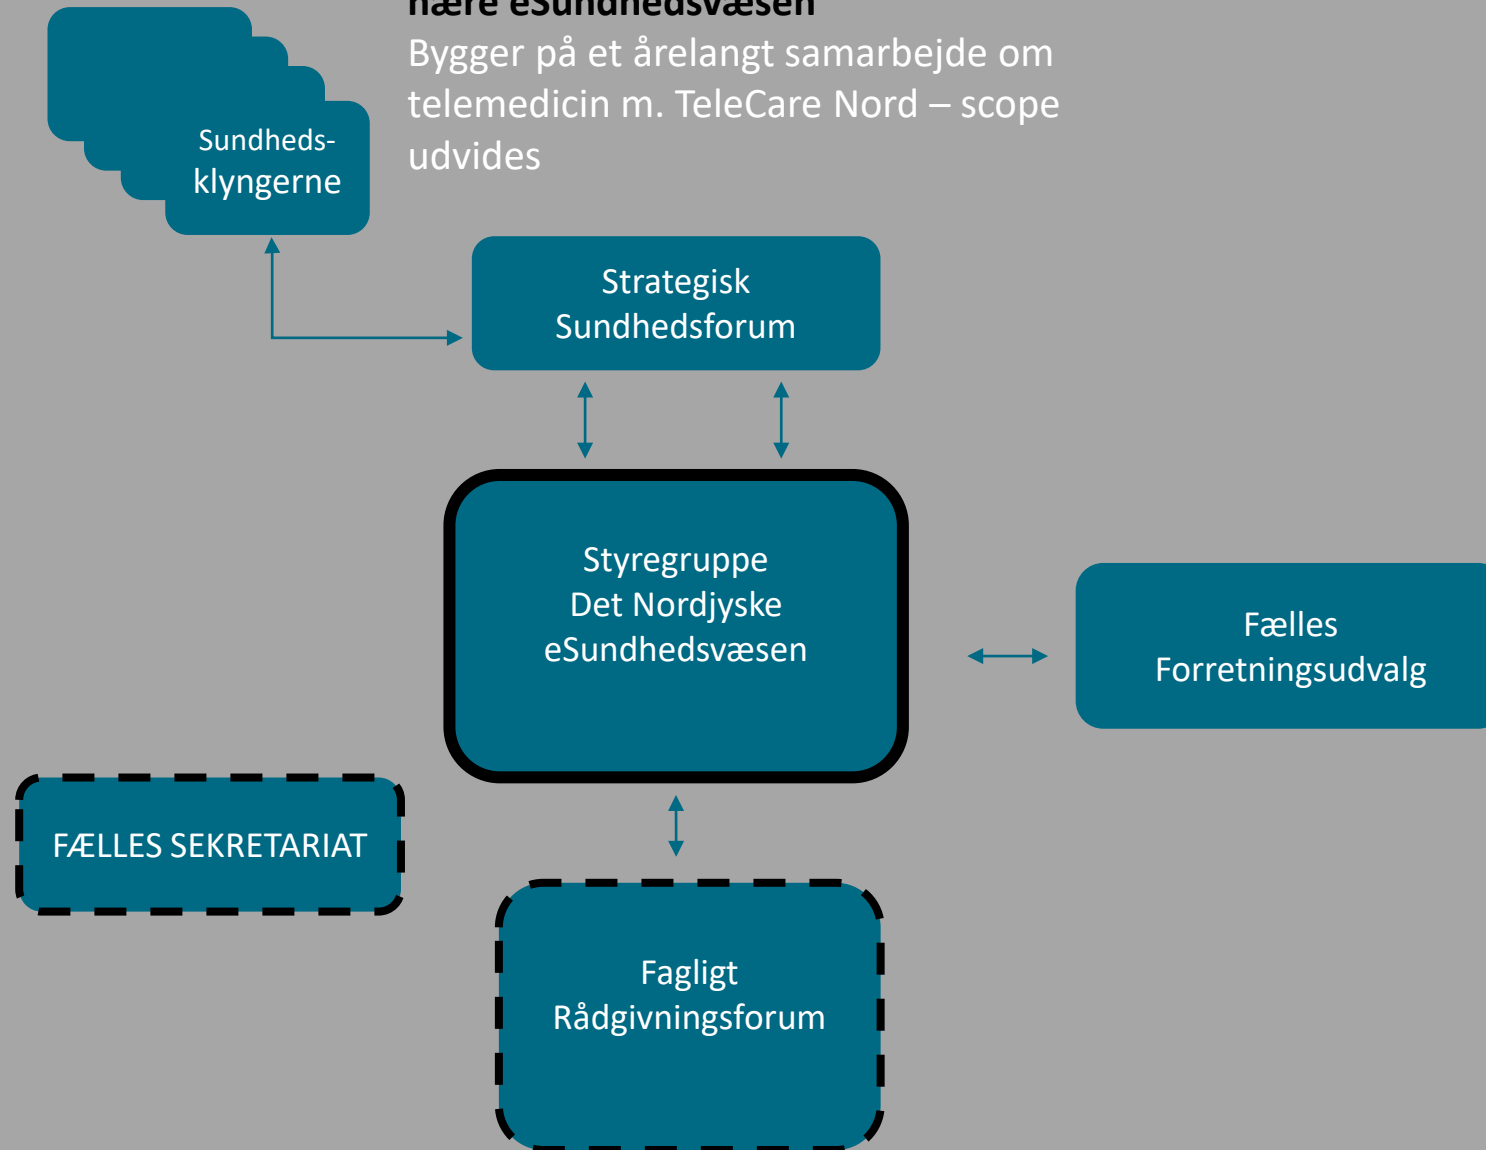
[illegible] eSundhedsvæsen
Bygger på et årelangt samarbejde om telemedicin m. TeleCare Nord – scope udvides

Sundheds-
klyngerne

Strategisk
Sundhedsforum

Styregruppe
Det Nordjyske
eSundhedsvæsen

Fælles
Forretningsudvalg

FÆLLES SEKRETARIAT

Fagligt
Rådgivningsforum